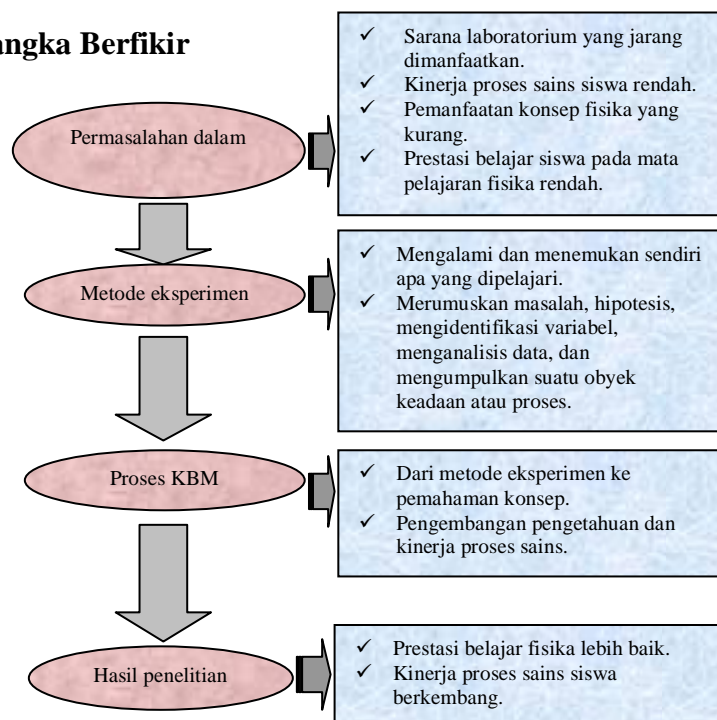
angka Berfikir

Permasalahan dalam

✓ Sarana laboratorium yang jarang dimanfaatkan.
✓ Kinerja proses sains siswa rendah.
✓ Pemanfaatan konsep fisika yang kurang.
✓ Prestasi belajar siswa pada mata pelajaran fisika rendah.

Metode eksperimen

✓ Mengalami dan menemukan sendiri apa yang dipelajari.
✓ Merumuskan masalah, hipotesis, mengidentifikasi variabel, menganalisis data, dan mengumpulkan suatu obyek keadaan atau proses.

Proses KBM

✓ Dari metode eksperimen ke pemahaman konsep.
✓ Pengembangan pengetahuan dan kinerja proses sains.

Hasil penelitian

✓ Prestasi belajar fisika lebih baik.
✓ Kinerja proses sains siswa berkembang.